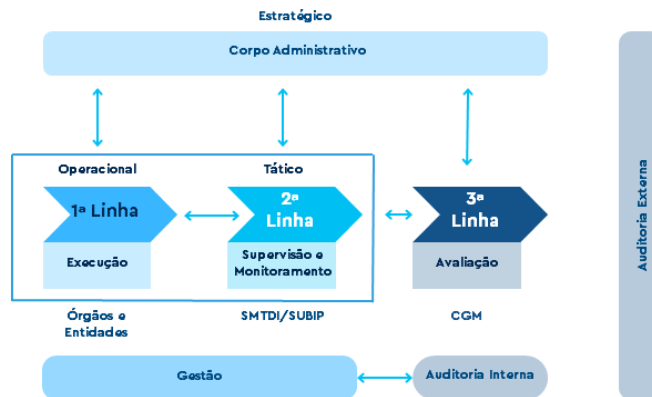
Estratégico

Corpo Administrativo

Operacional

Tático

1ª Linha

Execução

2ª Linha

Supervisão e Monitoramento

3ª Linha

Avaliação

Órgãos e Entidades

SMTDI/SUBIP

CGM

Gestão

Auditoria Interna

Auditoria Externa